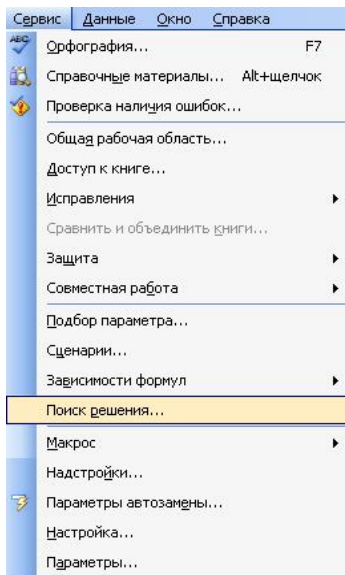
Сервис Данные Окно Справка

Орфография... F7

Справочные материалы... Alt+щелчок

Проверка наличия ошибок...

Общая рабочая область...

Доступ к книге...

Исправления

Сравнить и объединить книги...

Защита

Совместная работа

Подбор параметра...

Сценарии...

Зависимости формул

Поиск решения...

Макрос

Надстройки...

Параметры автозамены...

Настройка...

Параметры...